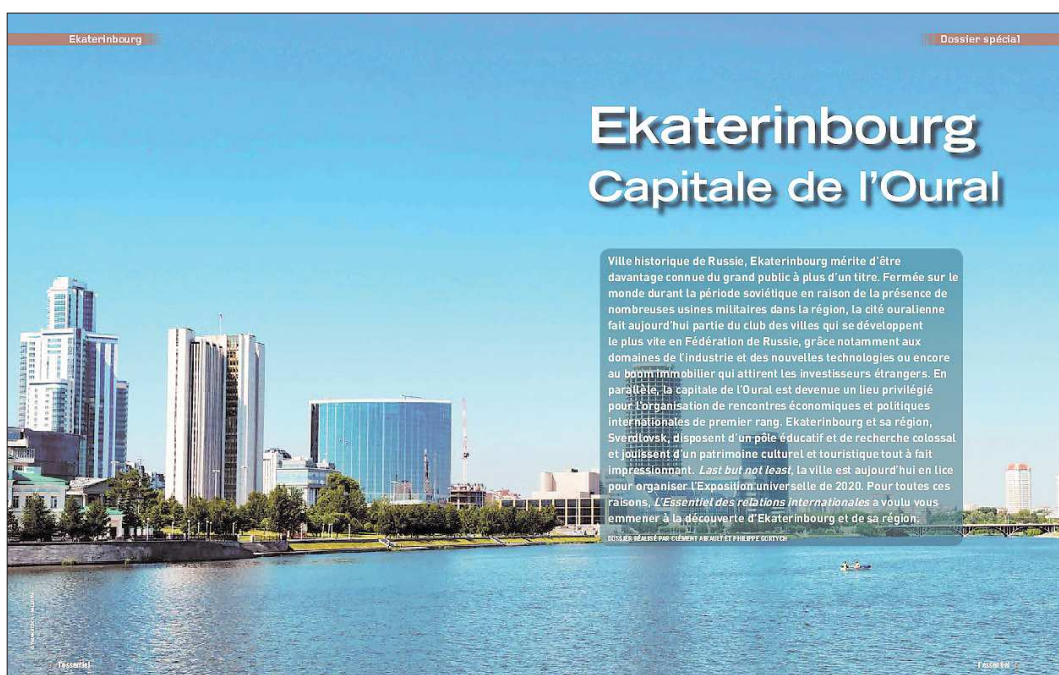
Ekaterinbourg

Dossier spécial

Ekaterinbourg
Capitale de l'Oural

Ville historique de Russie, Ekaterinbourg mérite d'être davantage connue du grand public à plus d'un titre. Fermée sur le monde durant la période soviétique en raison de la présence de nombreuses usines militaires dans la région, la cité ouralienne fait aujourd'hui partie du club des villes qui se développent le plus vite en Fédération de Russie, grâce notamment aux domaines de l'industrie et des nouvelles technologies ou encore au boom immobilier qui attirent les investisseurs étrangers. En parallèle, la capitale de l'Oural est devenue un lieu privilégié pour l'organisation de rencontres économiques et politiques internationales de premier rang. Ekaterinbourg et sa région, Sverdlovsk, disposent d'un pôle éducatif et de recherche colossal et jouissent d'un patrimoine culturel et touristique tout à fait impressionnant. Last but not least, la ville est aujourd'hui en lice pour organiser l'Exposition universelle de 2020. Pour toutes ces raisons, L'Essentiel des relations internationales a voulu vous emmener à la découverte d'Ekaterinbourg et de sa région.

DOSSIER RÉALISÉ PAR CLÉMENT ABRAULT ET PHILIPPE GORTYCH

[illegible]

l'essentiel

l'essentiel